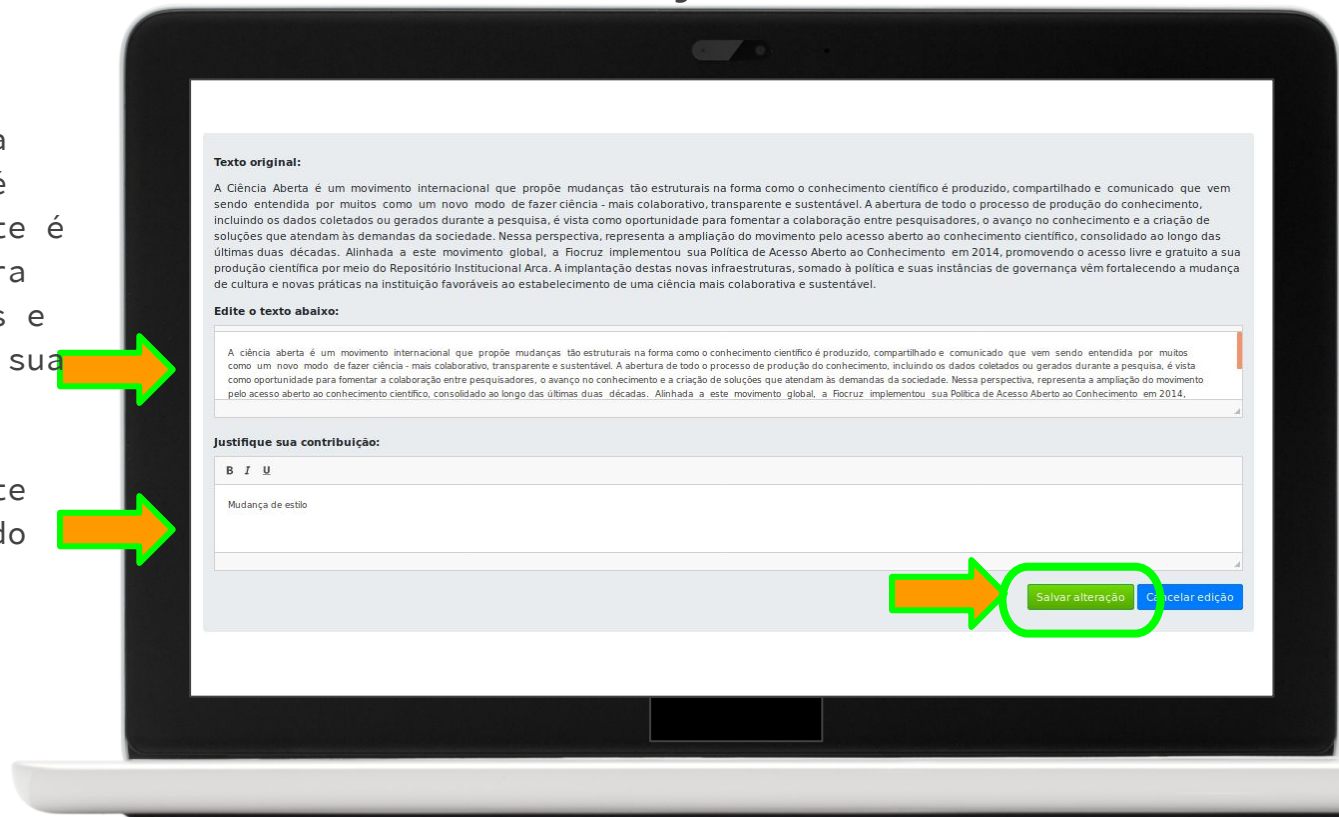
a
é
te é
ra
s e
sua

te
do

Texto original:

A Ciência Aberta é um movimento internacional que propõe mudanças tão estruturais na forma como o conhecimento científico é produzido, compartilhado e comunicado que vem sendo entendida por muitos como um novo modo de fazer ciência - mais colaborativo, transparente e sustentável. A abertura de todo o processo de produção do conhecimento, incluindo os dados coletados ou gerados durante a pesquisa, é vista como oportunidade para fomentar a colaboração entre pesquisadores, o avanço no conhecimento e a criação de soluções que atendam às demandas da sociedade. Nessa perspectiva, representa a ampliação do movimento pelo acesso aberto ao conhecimento científico, consolidado ao longo das últimas duas décadas. Alinhada a este movimento global, a Fiocruz implementou sua Política de Acesso Aberto ao Conhecimento em 2014, promovendo o acesso livre e gratuito a sua produção científica por meio do Repositório Institucional Arca. A implantação destas novas infraestruturas, somado à política e suas instâncias de governança vêm fortalecendo a mudança de cultura e novas práticas na instituição favoráveis ao estabelecimento de uma ciência mais colaborativa e sustentável.

Edite o texto abaixo:

A ciência aberta é um movimento internacional que propõe mudanças tão estruturais na forma como o conhecimento científico é produzido, compartilhado e comunicado que vem sendo entendida por muitos como um novo modo de fazer ciência - mais colaborativo, transparente e sustentável. A abertura de todo o processo de produção do conhecimento, incluindo os dados coletados ou gerados durante a pesquisa, é vista como oportunidade para fomentar a colaboração entre pesquisadores, o avanço no conhecimento e a criação de soluções que atendam às demandas da sociedade. Nessa perspectiva, representa a ampliação do movimento pelo acesso aberto ao conhecimento científico, consolidado ao longo das últimas duas décadas. Alinhada a este movimento global, a Fiocruz implementou sua Política de Acesso Aberto ao Conhecimento em 2014,

Justifique sua contribuição:

B I U

Mudança de estilo

Salvar alteração Cancelar edição